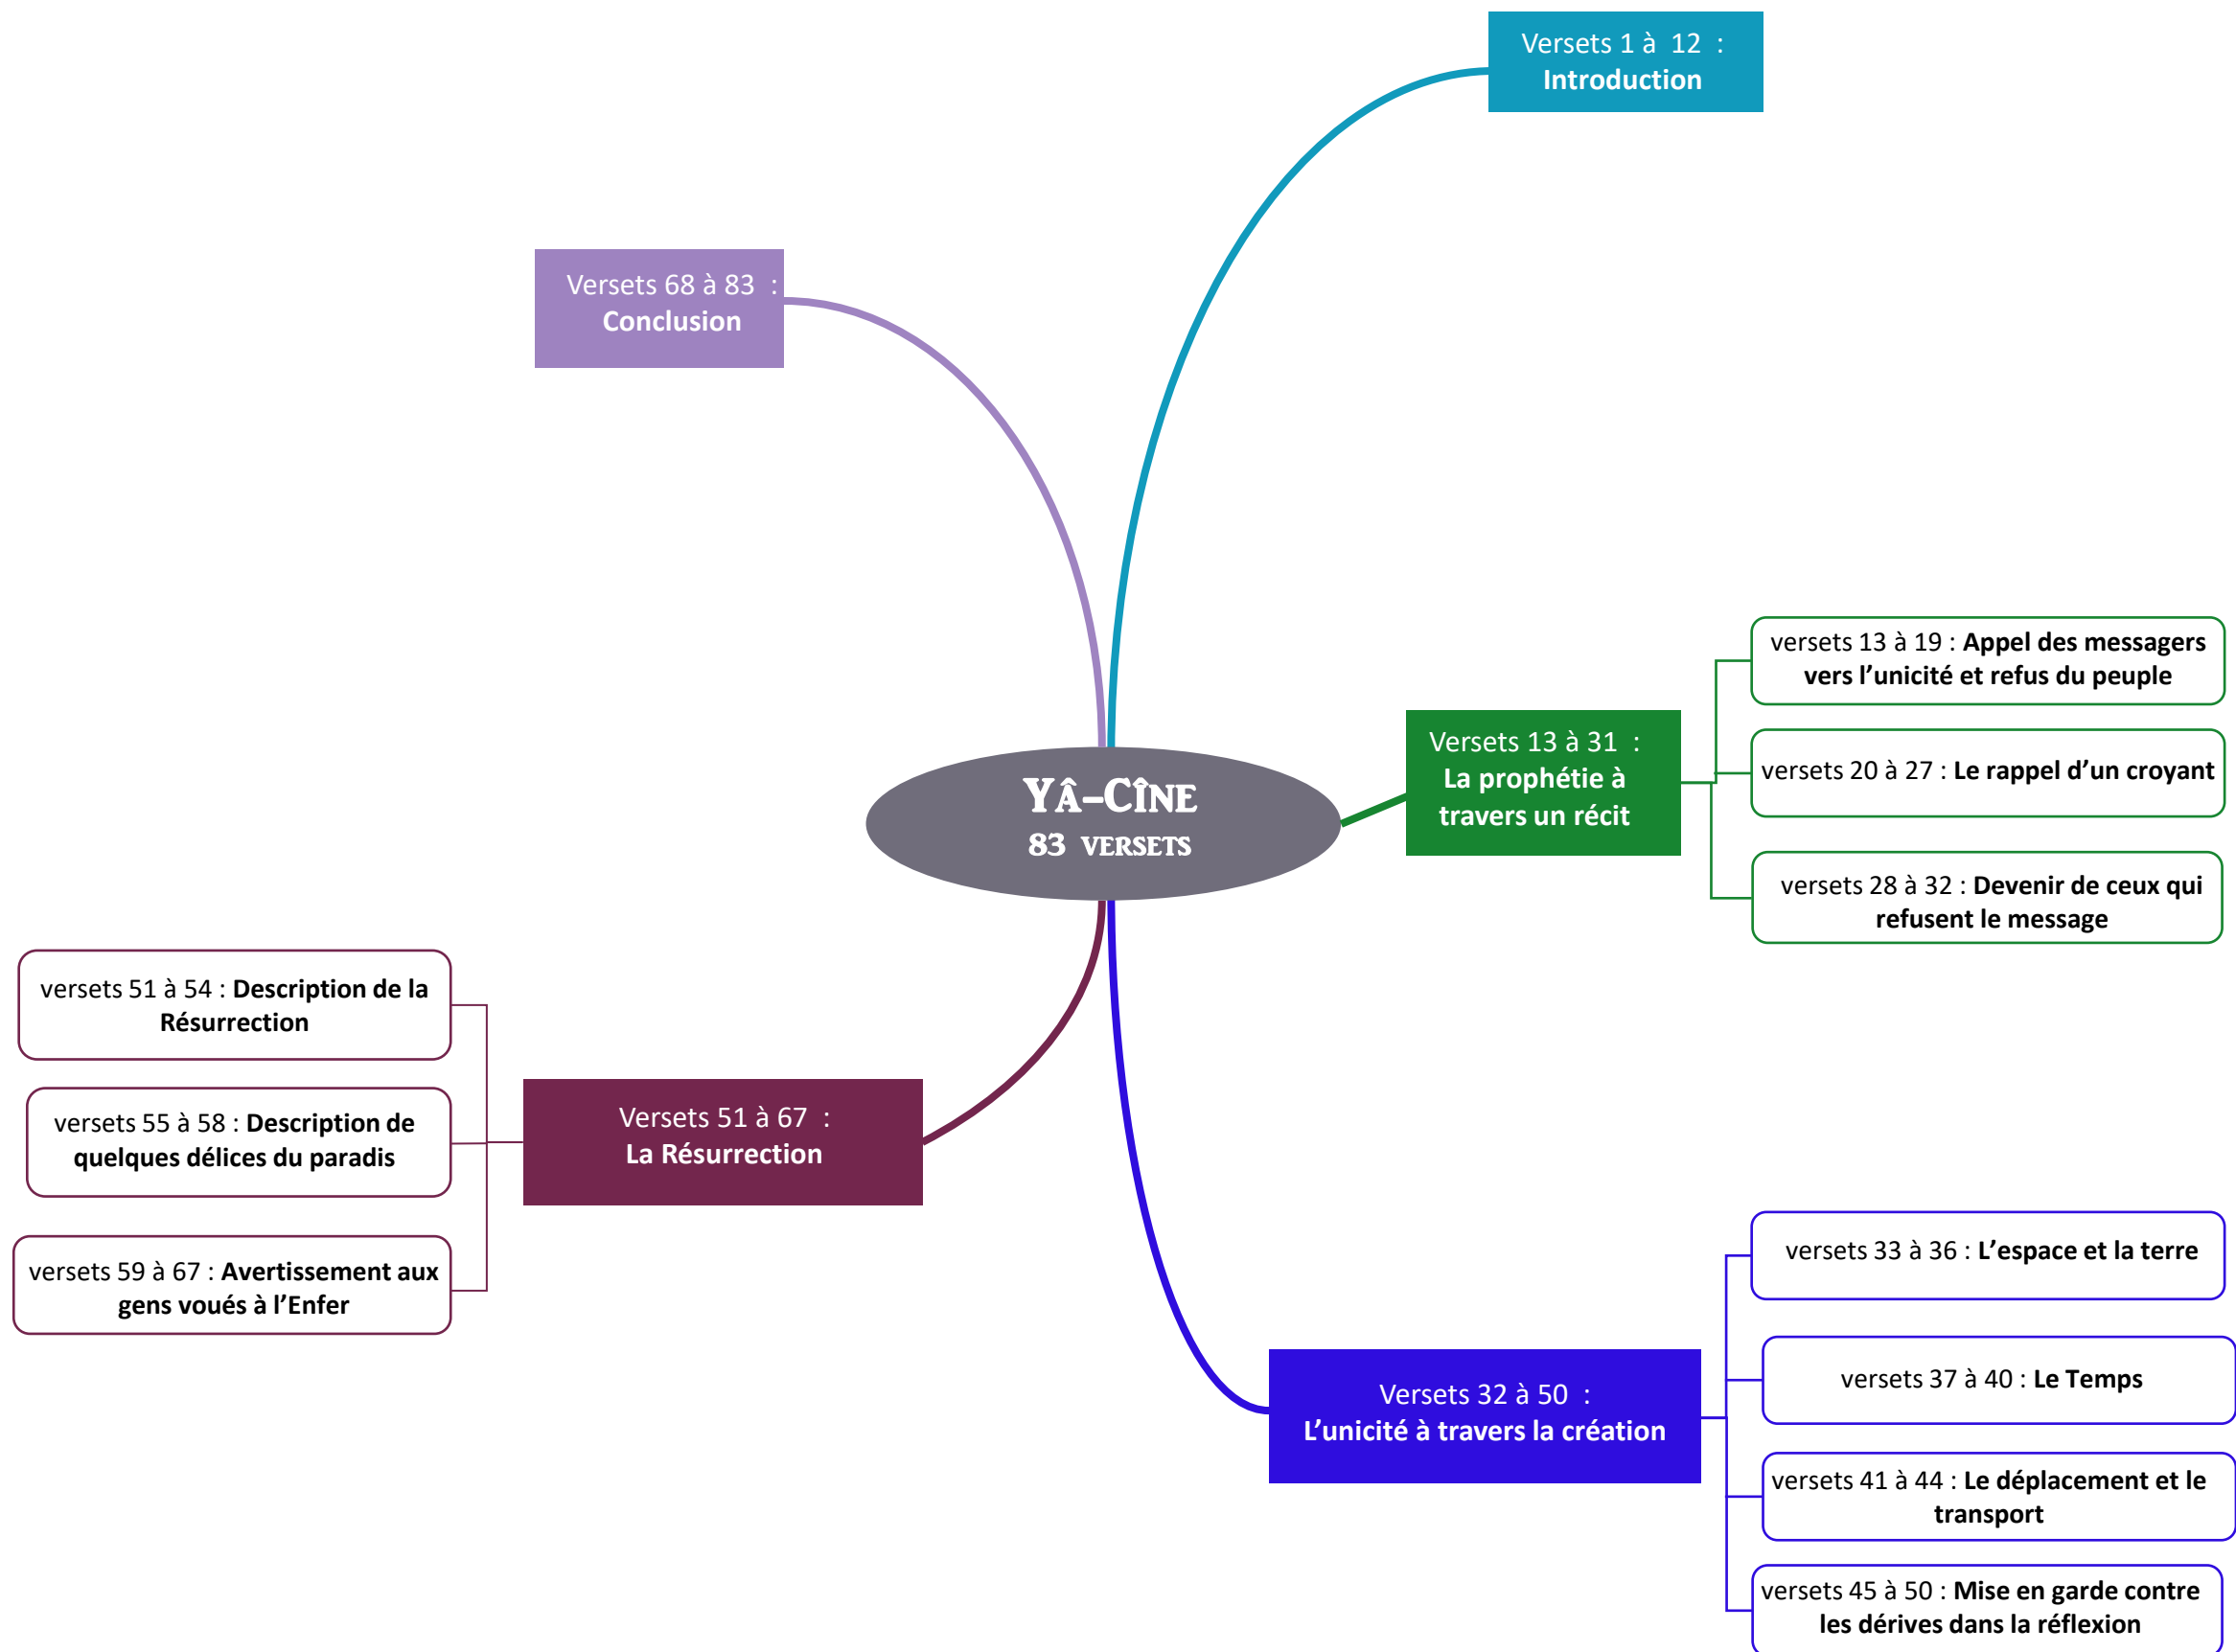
Versets 1 à 12 :
Introduction

Versets 68 à 83 :
Conclusion

YÂ-CÎNE
83 VERSETS

Versets 13 à 31 :
La prophétie à travers un récit

versets 13 à 19 : Appel des messagers vers l'unicité et refus du peuple

versets 20 à 27 : Le rappel d'un croyant

versets 28 à 32 : Devenir de ceux qui refusent le message

Versets 51 à 67 :
La Résurrection

versets 51 à 54 : Description de la Résurrection

versets 55 à 58 : Description de quelques délices du paradis

versets 59 à 67 : Avertissement aux gens voués à l'Enfer

Versets 32 à 50 :
L'unicité à travers la création

versets 33 à 36 : L'espace et la terre

versets 37 à 40 : Le Temps

versets 41 à 44 : Le déplacement et le transport

versets 45 à 50 : Mise en garde contre les dérives dans la réflexion